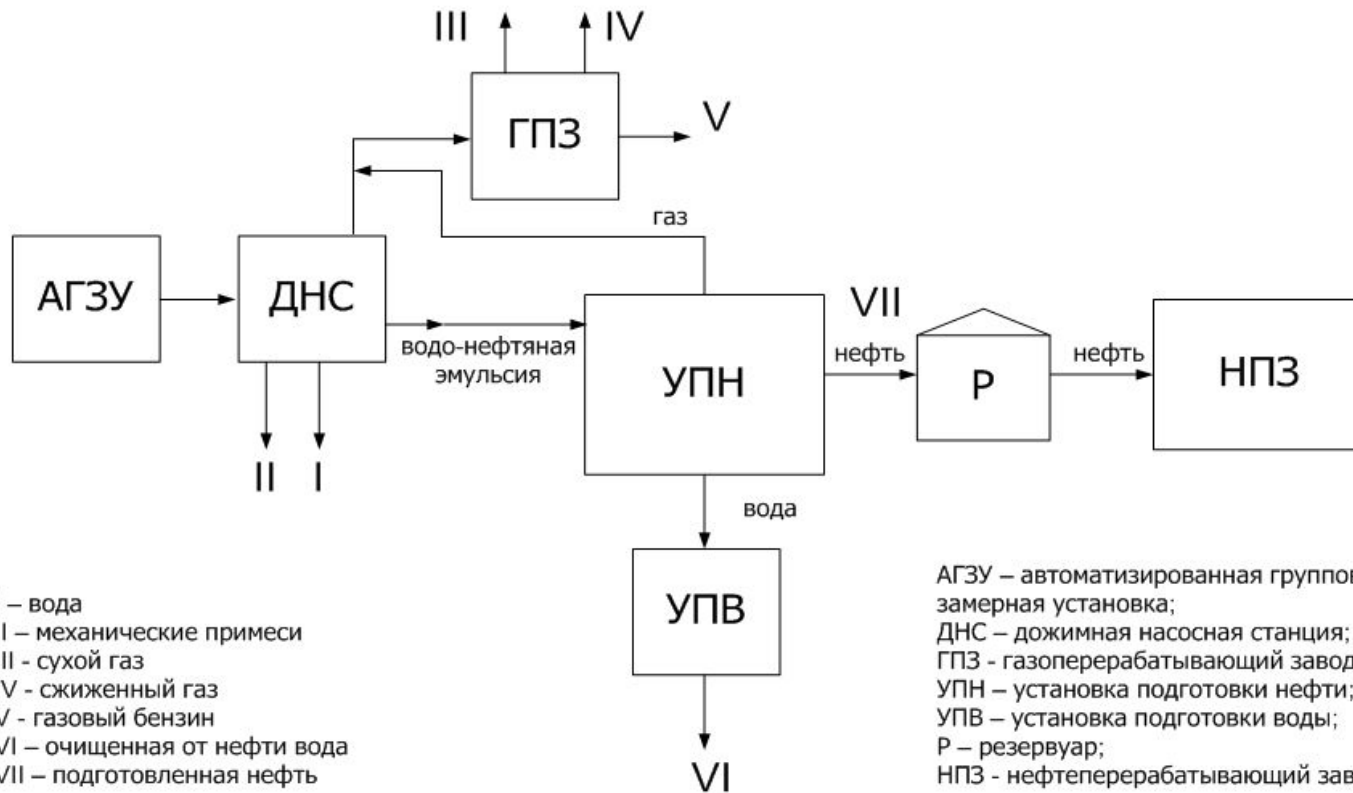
III IV

ГПЗ

V

газ

АГЗУ

ДНС

водо-нефтяная эмульсия

УПН

VII

нефть

Р

нефть

НПЗ

II I

вода

УПВ

VI

– вода
I – механические примеси
II - сухой газ
V - сжиженный газ
V - газовый бензин
VI – очищенная от нефти вода
VII – подготовленная нефть

АГЗУ – автоматизированная группов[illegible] замерная установка;
ДНС – дожимная насосная станция;
ГПЗ - газоперерабатывающий завод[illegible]
УПН – установка подготовки нефти;
УПВ – установка подготовки воды;
Р – резервуар;
НПЗ - нефтеперерабатывающий зав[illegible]